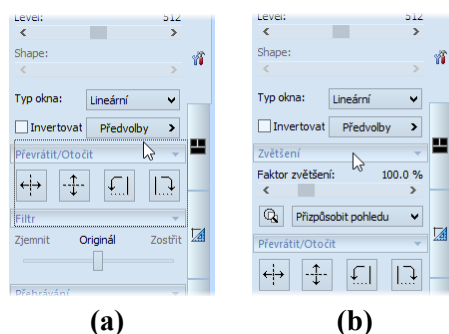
Level: 512
Shape:
Typ okna: Lineární
Invertovat Předvolby
Převrátit/Otočit
Filtr
Zjemnit Originál Zostřit
Přehrávání
(a)

Level: 512
Shape:
Typ okna: Lineární
Invertovat Předvolby
Zvětšení
Faktor zvětšení: 100.0 %
Přizpůsobit pohledu
Převrátit/Otočit
(b)